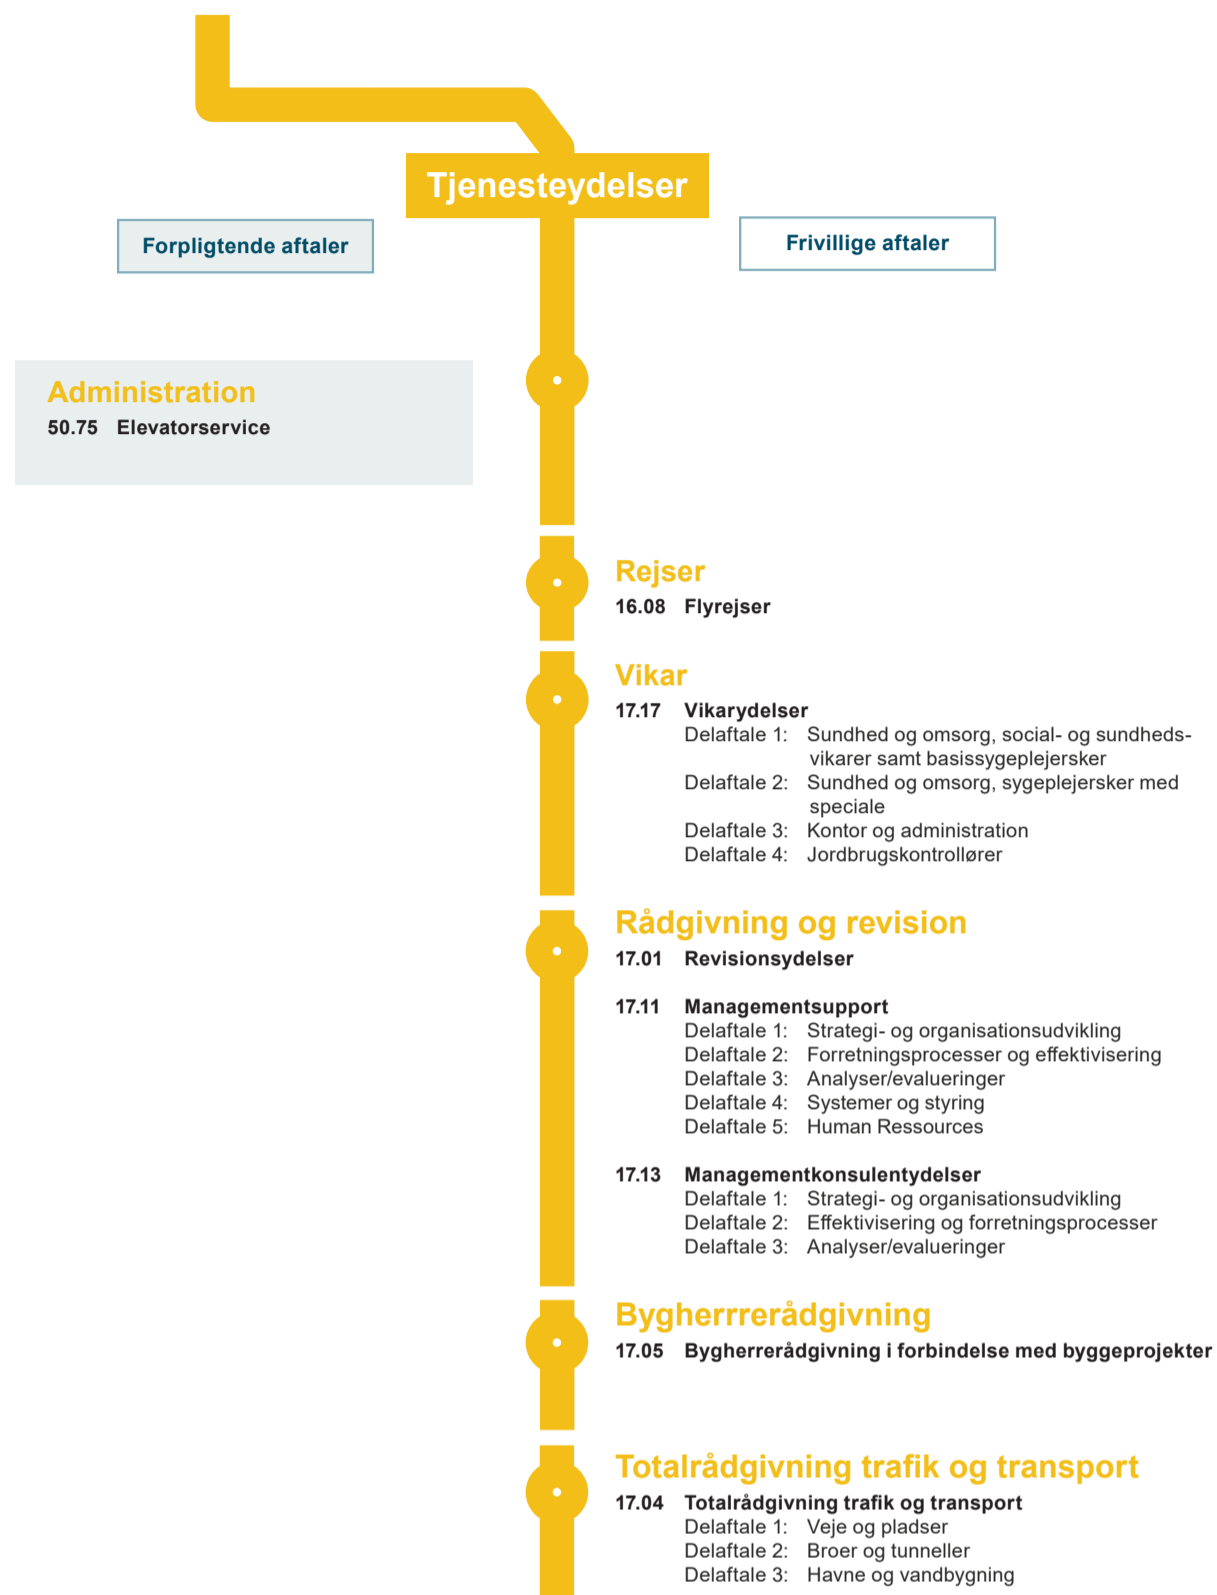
Tjenesteydelser

Forpligtende aftaler

Frivillige aftaler

Administration
50.75 Elevatorservice

Rejser
16.08 Flyrejser

Vikar
17.17 Vikarydelser
Delaftale 1: Sundhed og omsorg, social- og sundhedsvikarer samt basissygeplejersker
Delaftale 2: Sundhed og omsorg, sygeplejersker med speciale
Delaftale 3: Kontor og administration
Delaftale 4: Jordbrugskontrollører

Rådgivning og revision
17.01 Revisionsydelser

17.11 Managementsupport
Delaftale 1: Strategi- og organisationsudvikling
Delaftale 2: Forretningsprocesser og effektivisering
Delaftale 3: Analyser/evalueringer
Delaftale 4: Systemer og styring
Delaftale 5: Human Ressources

17.13 Managementkonsulentydelser
Delaftale 1: Strategi- og organisationsudvikling
Delaftale 2: Effektivisering og forretningsprocesser
Delaftale 3: Analyser/evalueringer

Bygherrrerådgivning
17.05 Bygherrerådgivning i forbindelse med byggeprojekter

Totalrådgivning trafik og transport
17.04 Totalrådgivning trafik og transport
Delaftale 1: Veje og pladser
Delaftale 2: Broer og tunneller
Delaftale 3: Havne og vandbygning